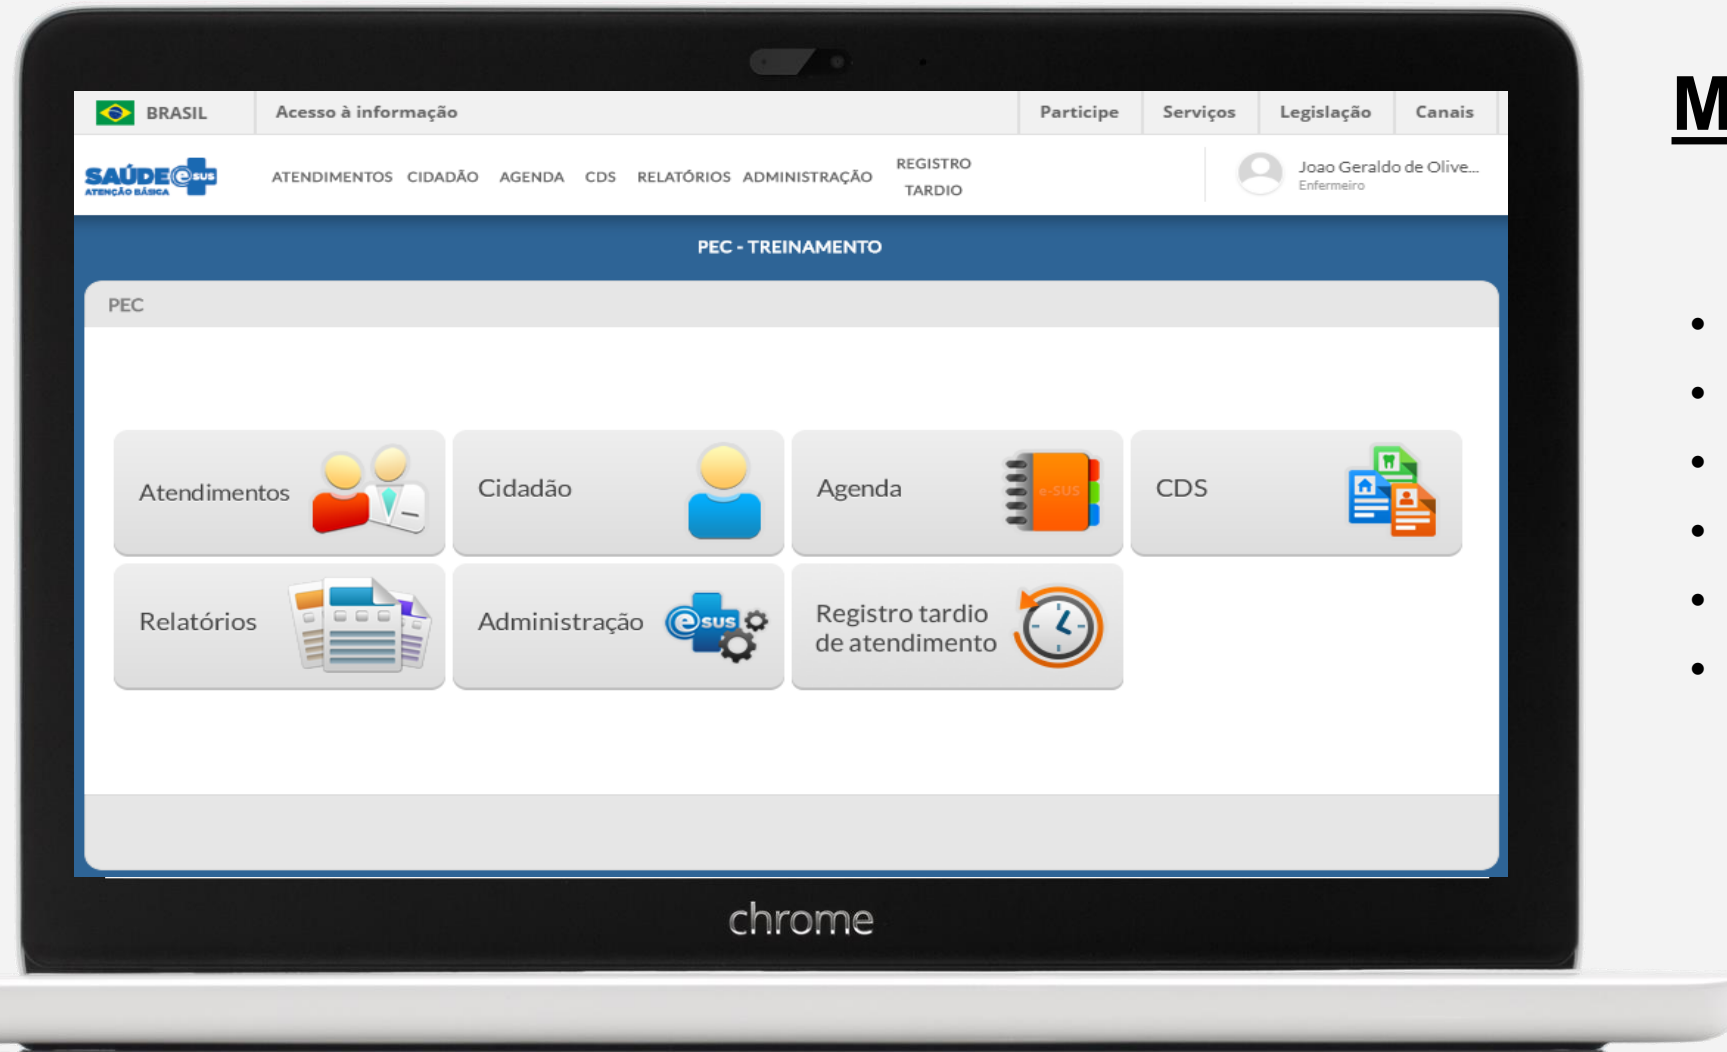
BRASIL
Acesso à informação
Participe
Serviços
Legislação
Canais

SAÚDE e-SUS
ATENÇÃO BÁSICA

ATENDIMENTOS CIDADÃO AGENDA CDS RELATÓRIOS ADMINISTRAÇÃO REGISTRO TARDIO

Joao Geraldo de Olive...
Enfermeiro

PEC - TREINAMENTO

PEC

Atendimentos

Cidadão

Agenda

e-SUS

CDS

Relatórios

Administração

e-SUS

Registro tardio de atendimento

chrome

M